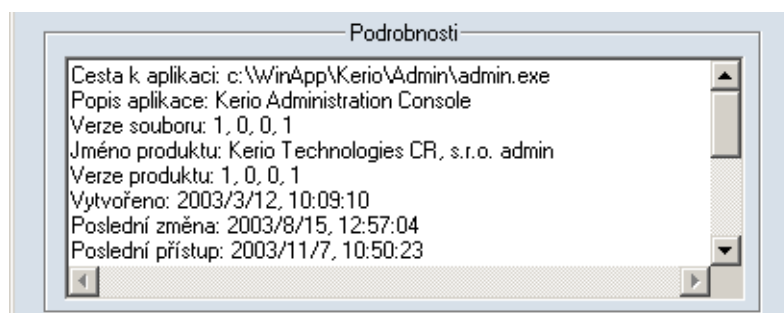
Podrobnosti

Cesta k aplikaci: c:\WinApp\Kerio\Admin\admin.exe
Popis aplikace: Kerio Administration Console
Verze souboru: 1, 0, 0, 1
Jméno produktu: Kerio Technologies CR, s.r.o. admin
Verze produktu: 1, 0, 0, 1
Vytvořeno: 2003/3/12, 10:09:10
Poslední změna: 2003/8/15, 12:57:04
Poslední přístup: 2003/11/7, 10:50:23